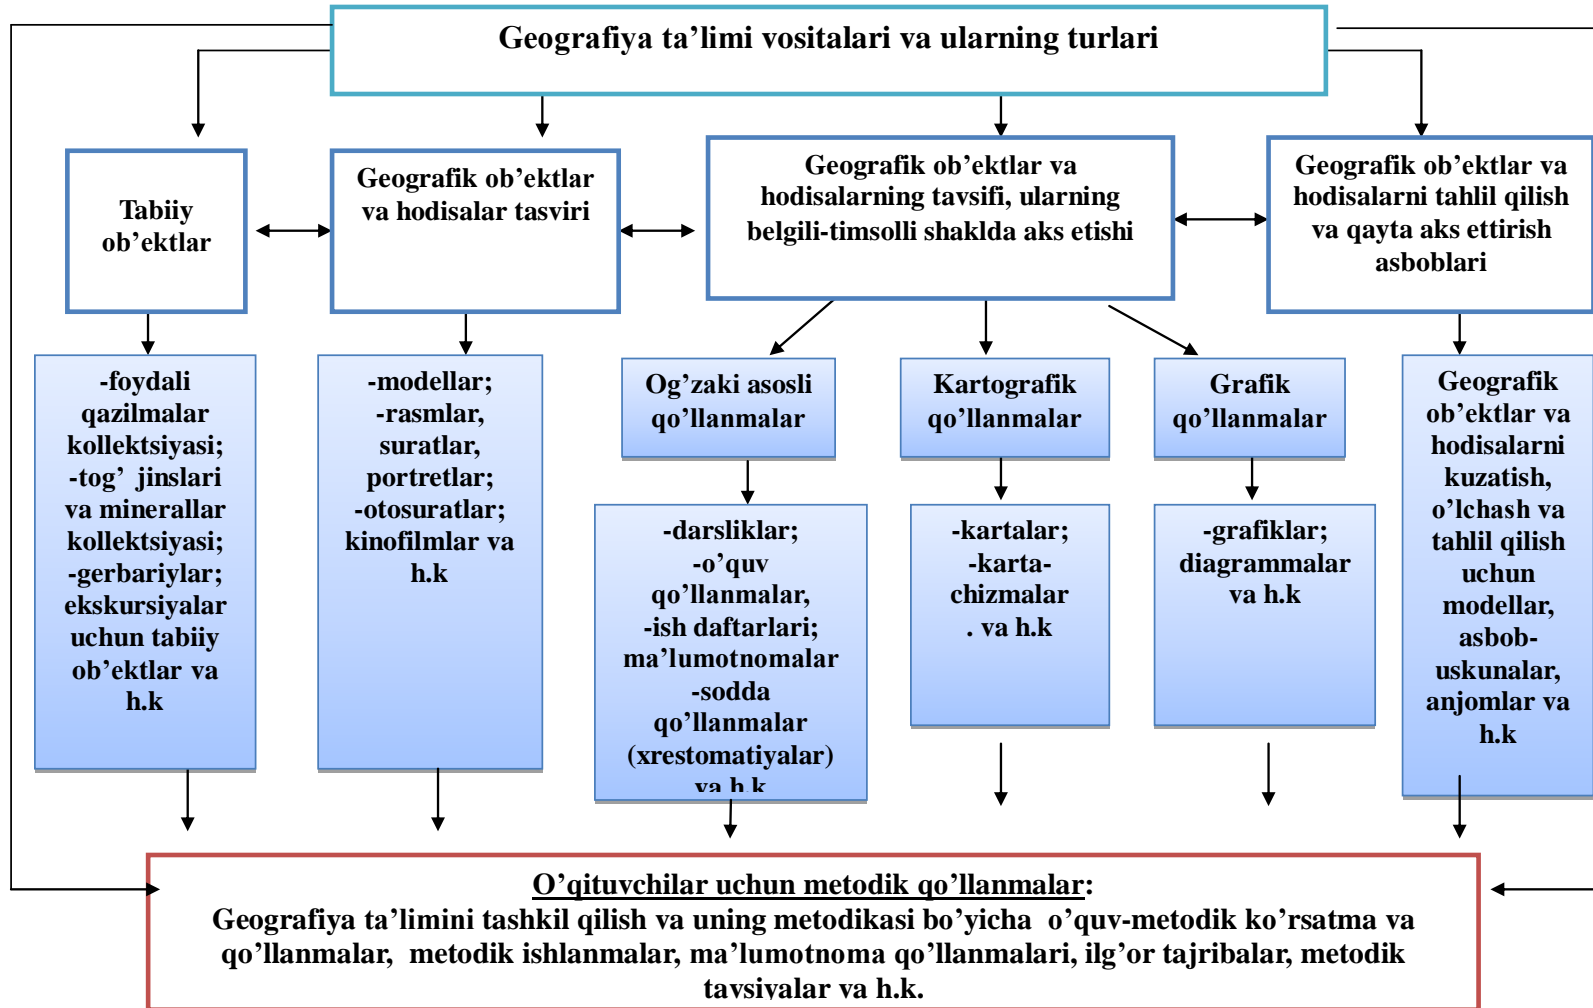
Geografiya ta’limi vositalari va ularning turlari

Tabiiy ob’ektlar

Geografik ob’ektlar va hodisalar tasviri

Geografik ob’ektlar va hodisalarning tavsifi, ularning belgili-timsolli shaklda aks etishi

Geografik ob’ektlar va hodisalarni tahlil qilish va qayta aks ettirish asboblari

-foydali qazilmalar kollektsiyasi; -tog’ jinslari va minerallar kollektsiyasi; -gerbariylar; ekskursiyalar uchun tabiiy ob’ektlar va h.k

-modellar; -rasmlar, suratlar, portretlar; -otosuratlar; kinofilmlar va h.k

Og’zaki asosli qo’llanmalar

-darsliklar; -o’quv qo’llanmalar, -ish daftarlari; ma’lumotnomalar -sodda qo’llanmalar (xrestomatiyalar) va h.k

Kartografik qo’llanmalar

-kartalar; -karta-chizmalar . va h.k

Grafik qo’llanmalar

-grafiklar; diagrammalar va h.k

Geografik ob’ektlar va hodisalarni kuzatish, o’lchash va tahlil qilish uchun modellar, asbob-uskunalar, anjomlar va h.k

O’qituvchilar uchun metodik qo’llanmalar:
Geografiya ta’limini tashkil qilish va uning metodikasi bo’yicha o’quv-metodik ko’rsatma va qo’llanmalar, metodik ishlanmalar, ma’lumotnoma qo’llanmalari, ilg’or tajribalar, metodik tavsiyalar va h.k.